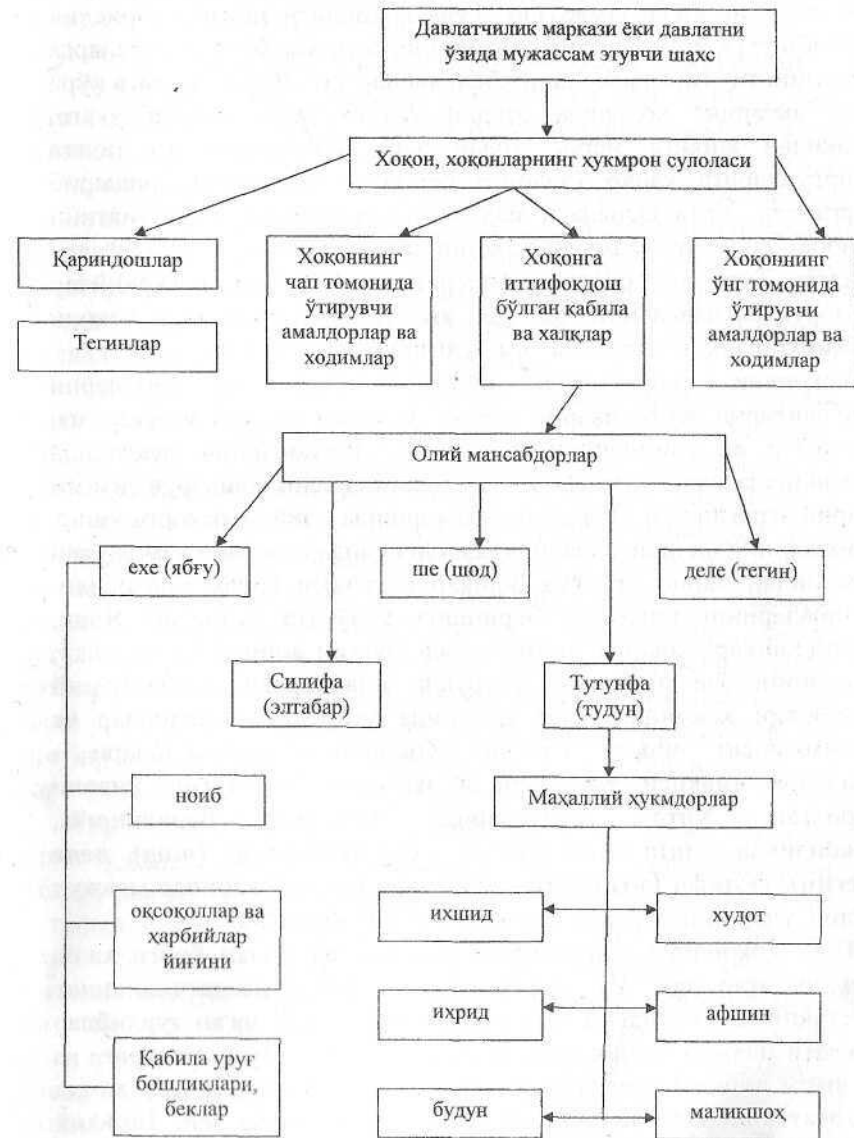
Давлатчилик маркази ёки давлатни ўзида мужассам этувчи шахс

Хоқон, хоқонларнинг ҳукмрон сулоласи

Қариндошлар

Тегинлар

Хоқоннинг чап томонида ўтирувчи амалдорлар ва ходимлар

Хоқонга иттифоқдош бўлган қабила ва халқлар

Хоқоннинг ўнг томонида ўтирувчи амалдорлар ва ходимлар

Олий мансабдорлар

ехе (ябғу)

ше (шод)

деле (тегин)

Силифа (элтабар)

Тутунфа (тудун)

ноиб

Маҳаллий ҳукмдорлар

оқсоқоллар ва ҳарбийлар йиғини

ихшид

худот

ихрид

афшин

Қабила уруғ бошлиқлари, беклар

будун

маликшоҳ